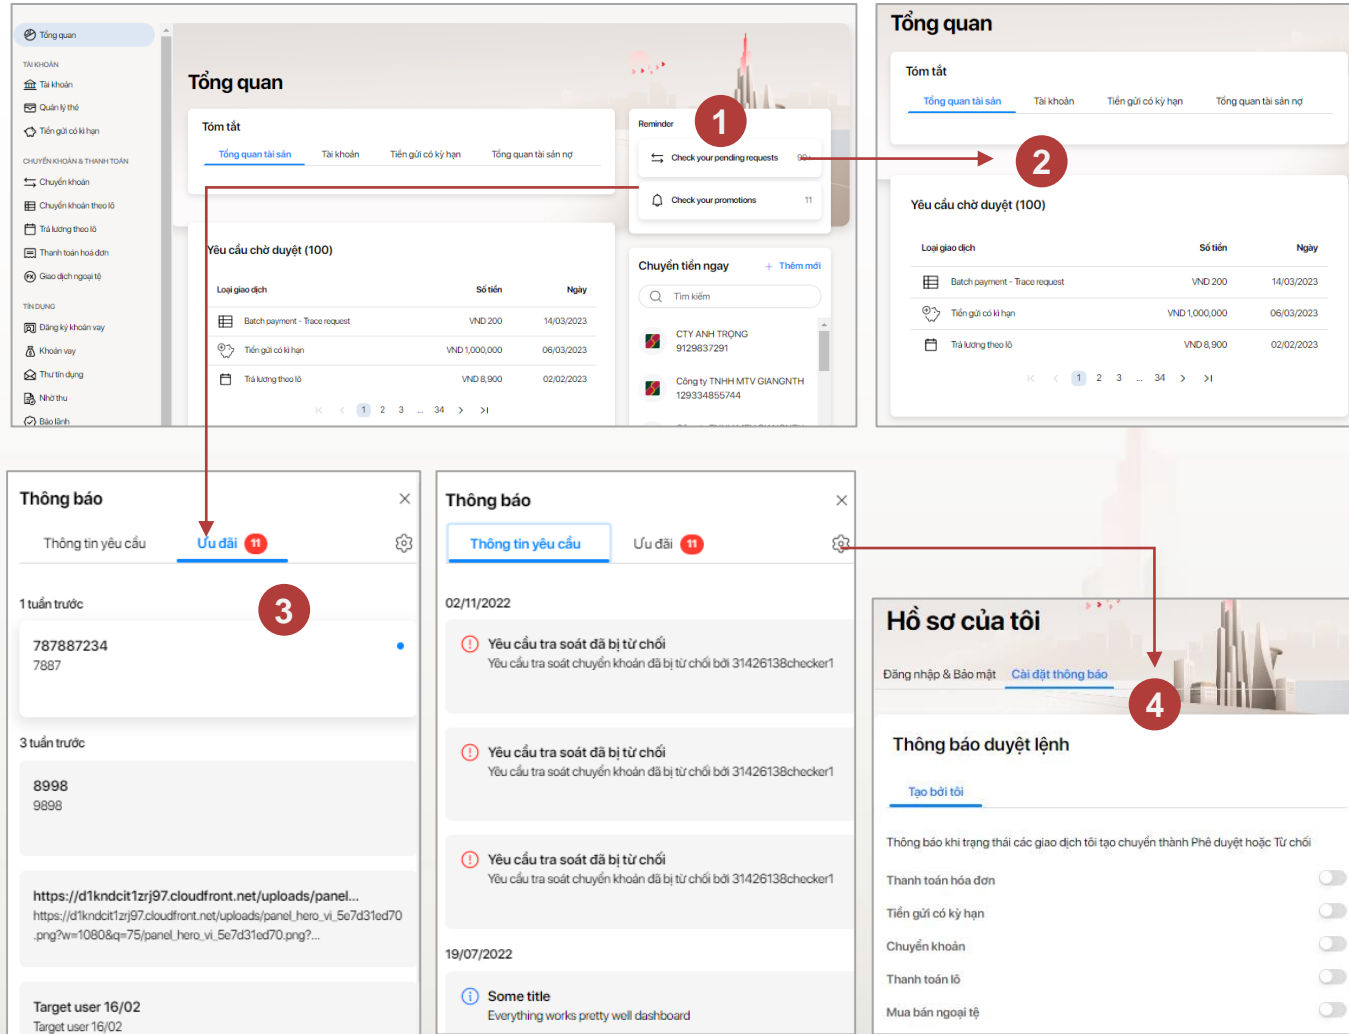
Tổng quan

TÀI KHOẢN
Tài khoản
Quản lý thẻ
Tiền gửi có kì hạn

CHUYỂN KHOẢN & THANH TOÁN
Chuyển khoản
Chuyển khoản theo lô
Trả lương theo lô
Thanh toán hoá đơn
Giao dịch ngoại tệ

TÍN DỤNG
Đăng ký khoản vay
Khoản vay
Thư tín dụng
Nhờ thu
Bảo lãnh

Tổng quan

Tóm tắt
Tổng quan tài sản
Tài khoản
Tiền gửi có kỳ hạn
Tổng quan tài sản nợ

Reminder
1
Check your pending requests 99+
Check your promotions 11

Yêu cầu chờ duyệt (100)

| Loại giao dịch | Số tiền | Ngày |
|---|---|---|
| Batch payment - Trace request | VND 200 | 14/03/2023 |
| Tiền gửi có kì hạn | VND 1,000,000 | 06/03/2023 |
| Trả lương theo lô | VND 8,900 | 02/02/2023 |

1 2 3 ... 34

Chuyển tiền ngay
+ Thêm mới
Tìm kiếm
CTY ANH TRỌNG
9129837291
Công ty TNHH MTV GIANGNTH
129334855744

Tổng quan

Tóm tắt
Tổng quan tài sản
Tài khoản
Tiền gửi có kỳ hạn
Tổng quan tài sản nợ

2

Yêu cầu chờ duyệt (100)

| Loại giao dịch | Số tiền | Ngày |
|---|---|---|
| Batch payment - Trace request | VND 200 | 14/03/2023 |
| Tiền gửi có kì hạn | VND 1,000,000 | 06/03/2023 |
| Trả lương theo lô | VND 8,900 | 02/02/2023 |

1 2 3 ... 34

Thông báo
Thông tin yêu cầu
Ưu đãi 11

3

1 tuần trước
787887234
7887

3 tuần trước
8998
9898

https://d1kndcit1zrj97.cloudfront.net/uploads/panel...
https://d1kndcit1zrj97.cloudfront.net/uploads/panel_hero_vi_5e7d31ed70.png?w=1080&q=75/panel_hero_vi_5e7d31ed70.png?...

Target user 16/02
Target user 16/02

Thông báo
Thông tin yêu cầu
Ưu đãi 11

02/11/2022
Yêu cầu tra soát đã bị từ chối
Yêu cầu tra soát chuyển khoản đã bị từ chối bởi 31426138checker1

Yêu cầu tra soát đã bị từ chối
Yêu cầu tra soát chuyển khoản đã bị từ chối bởi 31426138checker1

Yêu cầu tra soát đã bị từ chối
Yêu cầu tra soát chuyển khoản đã bị từ chối bởi 31426138checker1

19/07/2022
Some title
Everything works pretty well dashboard

Hồ sơ của tôi
Đăng nhập & Bảo mật
Cài đặt thông báo

4

Thông báo duyệt lệnh
Tạo bởi tôi
Thông báo khi trạng thái các giao dịch tôi tạo chuyển thành Phê duyệt hoặc Từ chối
Thanh toán hóa đơn
Tiền gửi có kỳ hạn
Chuyển khoản
Thanh toán lô
Mua bán ngoại tệ